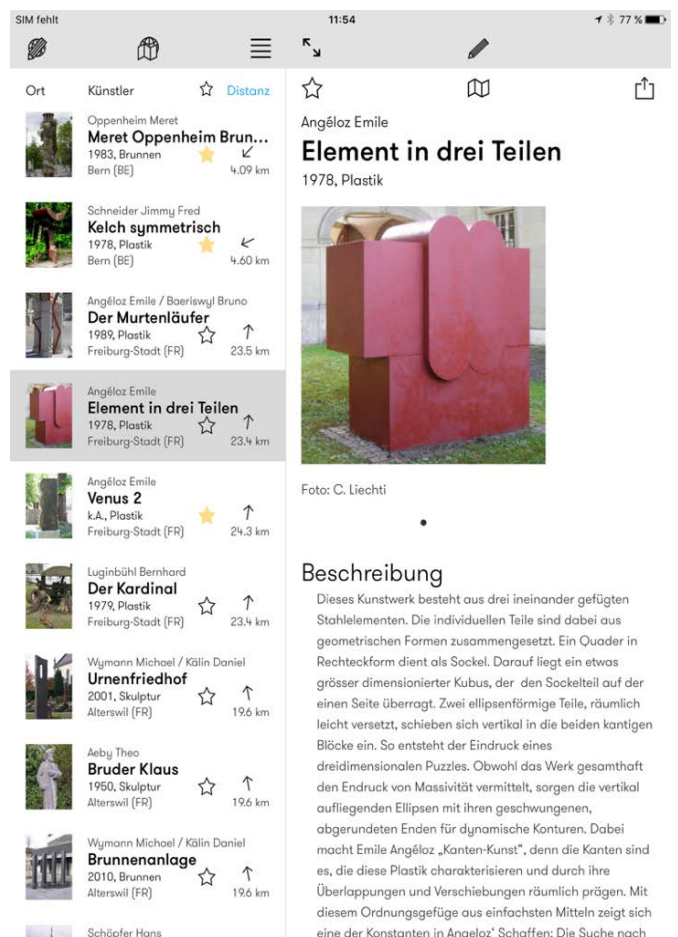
SIM fehlt
11:54
77 %

Ort
Künstler
Distanz

Oppenheim Meret
Meret Oppenheim Brun...
1983, Brunnen
Bern (BE)
4.09 km

Schneider Jimmy Fred
Kelch symmetrisch
1978, Plastik
Bern (BE)
4.60 km

Angéloz Emile / Baeriswyl Bruno
Der Murtenläufer
1989, Plastik
Freiburg-Stadt (FR)
23.5 km

Angéloz Emile
Element in drei Teilen
1978, Plastik
Freiburg-Stadt (FR)
23.4 km

Angéloz Emile
Venus 2
k.A., Plastik
Freiburg-Stadt (FR)
24.3 km

Luginbühl Bernhard
Der Kardinal
1979, Plastik
Freiburg-Stadt (FR)
23.4 km

Wymann Michael / Kälin Daniel
Urnenfriedhof
2001, Skulptur
Alterswil (FR)
19.6 km

Aeby Theo
Bruder Klaus
1950, Skulptur
Alterswil (FR)
19.6 km

Wymann Michael / Kälin Daniel
Brunnenanlage
2010, Brunnen
Alterswil (FR)
19.6 km

Schöpfer Hans

Angéloz Emile
Element in drei Teilen
1978, Plastik

Foto: C. Liechti

Beschreibung
Dieses Kunstwerk besteht aus drei ineinander gefügten Stahlelementen. Die individuellen Teile sind dabei aus geometrischen Formen zusammengesetzt. Ein Quader in Rechteckform dient als Sockel. Darauf liegt ein etwas grösser dimensionierter Kubus, der den Sockelteil auf der einen Seite überragt. Zwei ellipsenförmige Teile, räumlich leicht versetzt, schieben sich vertikal in die beiden kantigen Blöcke ein. So entsteht der Eindruck eines dreidimensionalen Puzzles. Obwohl das Werk gesamthaft den Eindruck von Massivität vermittelt, sorgen die vertikal aufliegenden Ellipsen mit ihren geschwungenen, abgerundeten Enden für dynamische Konturen. Dabei macht Emile Angéloz „Kanten-Kunst", denn die Kanten sind es, die diese Plastik charakterisieren und durch ihre Überlappungen und Verschiebungen räumlich prägen. Mit diesem Ordnungsgefüge aus einfachsten Mitteln zeigt sich eine der Konstanten in Angéloz' Schaffen: Die Suche nach